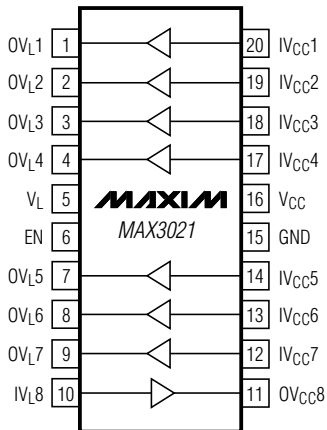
$OV_L1$ 1
$OV_L2$ 2
$OV_L3$ 3
$OV_L4$ 4
$V_L$ 5
EN 6
$OV_L5$ 7
$OV_L6$ 8
$OV_L7$ 9
$IV_L8$ 10

MAXIM
MAX3021

20 $IV_{CC}1$
19 $IV_{CC}2$
18 $IV_{CC}3$
17 $IV_{CC}4$
16 $V_{CC}$
15 GND
14 $IV_{CC}5$
13 $IV_{CC}6$
12 $IV_{CC}7$
11 $OV_{CC}8$